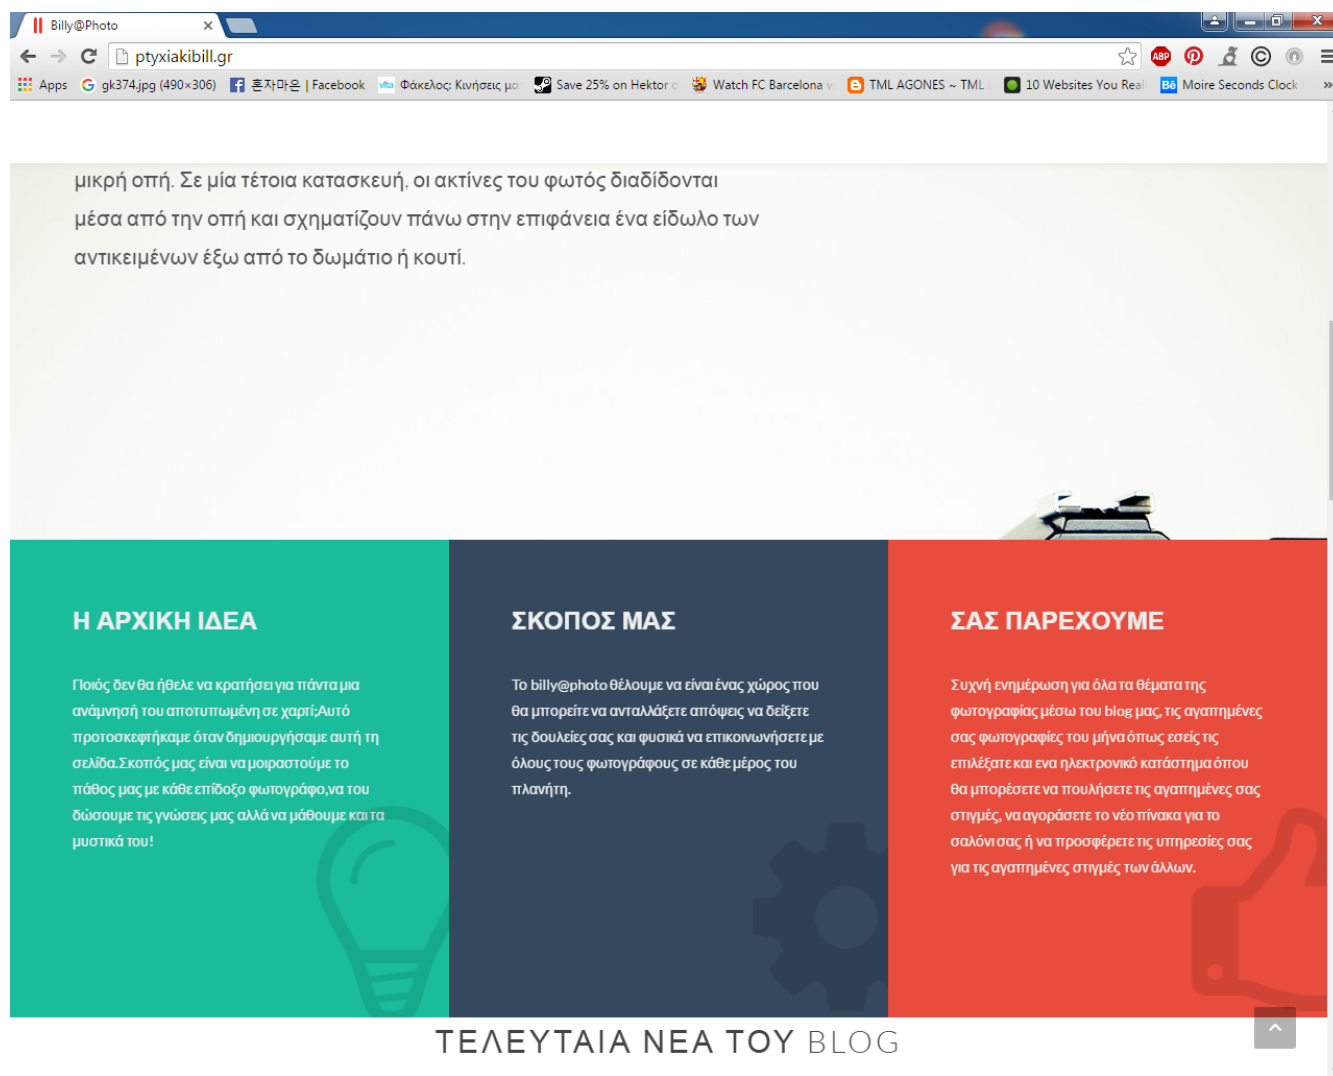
Billy@Photo

ptyxiakibill.gr

Apps gk374.jpg (490×306) 혼자마은 | Facebook Φάκελος: Κινήσεις μο Save 25% on Hektor Watch FC Barcelona v TML AGONES ~ TML 10 Websites You Real Moire Seconds Clock

μικρή οπή. Σε μία τέτοια κατασκευή, οι ακτίνες του φωτός διαδίδονται μέσα από την οπή και σχηματίζουν πάνω στην επιφάνεια ένα είδωλο των αντικειμένων έξω από το δωμάτιο ή κουτί.

Η ΑΡΧΙΚΗ ΙΔΕΑ

Ποιός δεν θα ήθελε να κρατήσει για πάντα μια ανάμνησή του αποτυπωμένη σε χαρτί;Αυτό προτοσκεφτήκαμε όταν δημιουργήσαμε αυτή τη σελίδα.Σκοπός μας είναι να μοιραστούμε το πάθος μας με κάθε επίδοξο φωτογράφο,να του δώσουμε τις γνώσεις μας αλλά να μάθουμε και τα μυστικά του!

ΣΚΟΠΟΣ ΜΑΣ

Το billy@photo θέλουμε να είναι ένας χώρος που θα μπορείτε να ανταλλάξετε απόψεις να δείξετε τις δουλείες σας και φυσικά να επικοινωνήσετε με όλους τους φωτογράφους σε κάθε μέρος του πλανήτη.

ΣΑΣ ΠΑΡΕΧΟΥΜΕ

Συχνή ενημέρωση για όλα τα θέματα της φωτογραφίας μέσω του blog μας, τις αγαπημένες σας φωτογραφίες του μήνα όπως εσείς τις επιλέξατε και ενα ηλεκτρονικό κατάστημα όπου θα μπορέσετε να πουλήσετε τις αγαπημένες σας στιγμές, να αγοράσετε το νέο πίνακα για το σαλόνι σας ή να προσφέρετε τις υπηρεσίες σας για τις αγαπημένες στιγμές των άλλων.

ΤΕΛΕΥΤΑΙΑ ΝΕΑ ΤΟΥ BLOG